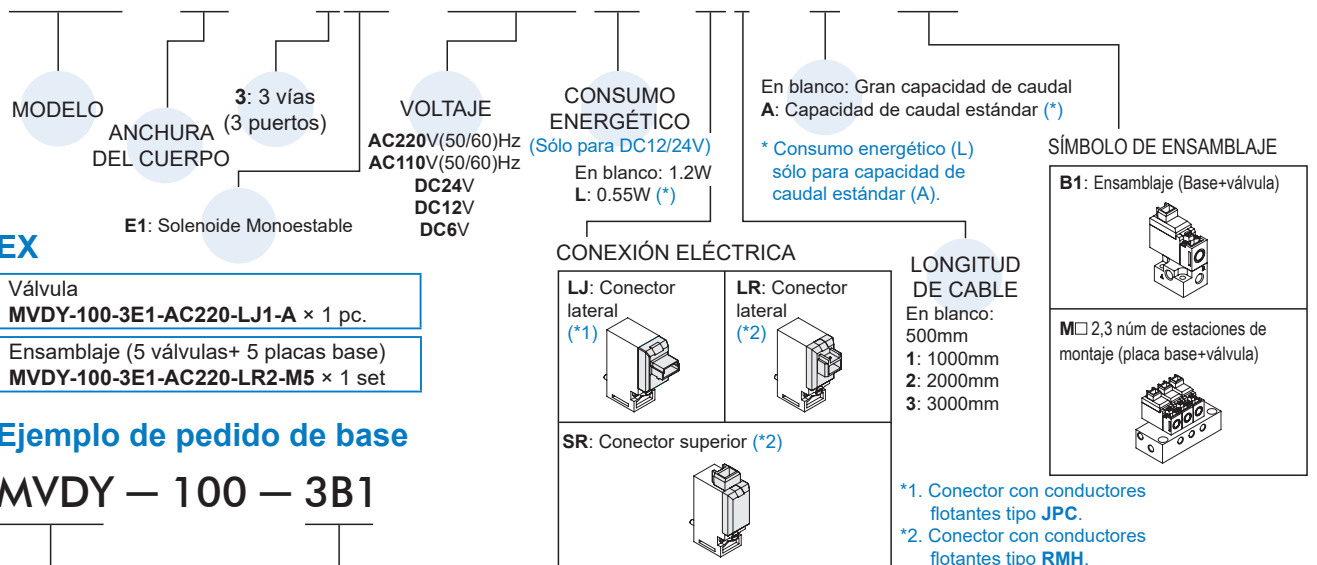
MODELO

ANCHURA DEL CUERPO

**3**: 3 vías (3 puertos)

E1: Solenoide Monoestable

VOLTAJE
AC220V(50/60)Hz
AC110V(50/60)Hz
DC24V
DC12V
DC6V

CONSUMO ENERGÉTICO
(Sólo para DC12/24V)
En blanco: 1.2W
L: 0.55W (*)

En blanco: Gran capacidad de caudal
A: Capacidad de caudal estándar (*)

* Consumo energético (L) sólo para capacidad de caudal estándar (A).

SÍMBOLO DE ENSAMBLAJE

B1: Ensamblaje (Base+válvula)

M□ 2,3 núm de estaciones de montaje (placa base+válvula)

EX

Válvula
MVDY-100-3E1-AC220-LJ1-A × 1 pc.

Ensamblaje (5 válvulas+ 5 placas base)
MVDY-100-3E1-AC220-LR2-M5 × 1 set

Ejemplo de pedido de base

MVDY — 100 — 3B1

CONEXIÓN ELÉCTRICA

| LJ: Conector lateral (*1) | LR: Conector lateral (*2) |
|---|---|
| SR: Conector superior (*2) | |

LONGITUD DE CABLE
En blanco: 500mm
1: 1000mm
2: 2000mm
3: 3000mm

*1. Conector con conductores flotantes tipo JPC.
*2. Conector con conductores flotantes tipo RMH.